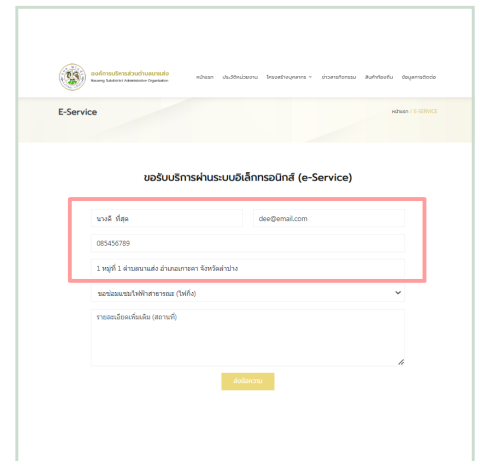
องค์การบริหารส่วนตำบลนาแส่ง
Naseng Subdistrict Administrative Organization

หน้าแรก ประวัติหน่วยงาน โครงสร้างบุคลากร ข่าวสารกิจกรรม สื่อที่เกี่ยวข้อง ข้อมูลการติดต่อ

E-Service

หน้าแรก / E-SERVICE

ขอรับบริการผ่านระบบอิเล็กทรอนิกส์ (e-Service)

นางดี ที่สุด

dee@email.com

085456789

1 หมู่ที่ 1 ตำบลนาแส่ง อำเภอเกาะคา จังหวัดลำปาง

ขอซ่อมแซมไฟฟ้าสาธารณะ (ไฟกิ่ง)

รายละเอียดเพิ่มเติม (สถานที่)

ส่งข้อความ